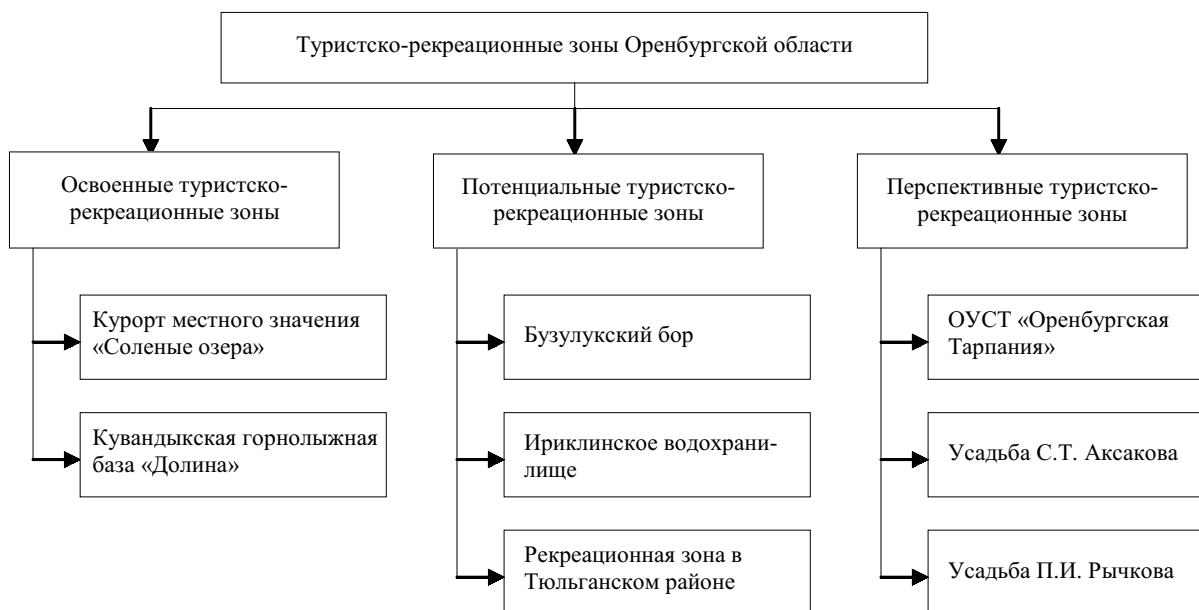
Туристско-рекреационные зоны Оренбургской области

Освоенные туристско-рекреационные зоны

Курорт местного значения «Соленые озера»

Кувандыкская горнолыжная база «Долина»

Потенциальные туристско-рекреационные зоны

Бузулукский бор

Ириклинское водохранилище

Рекреационная зона в Тюльганском районе

Перспективные туристско-рекреационные зоны

ОУСТ «Оренбургская Тарпания»

Усадьба С.Т. Аксакова

Усадьба П.И. Рычкова